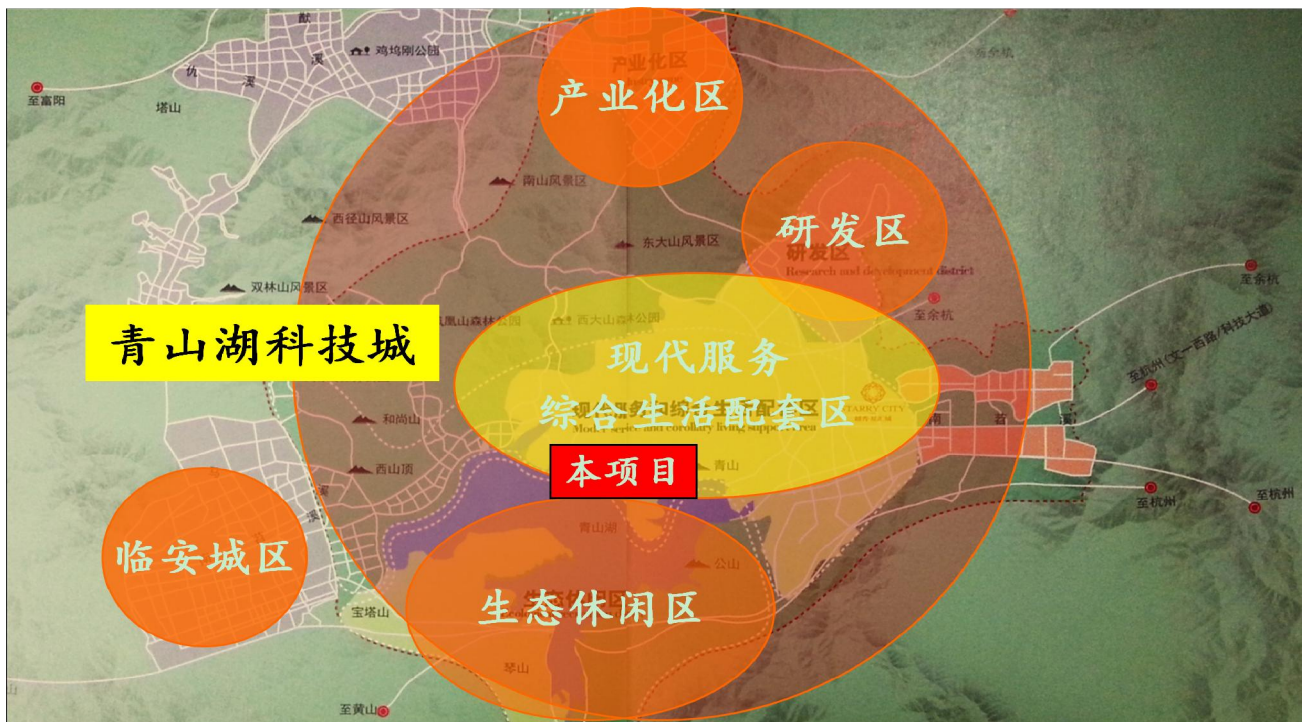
产业化区

研发区

青山湖科技城

现代服务
综合生活配套区

本项目

临安城区

生态休闲区

至富阳
塔山
仇
溪
畝
溪
鸡笼刚公园
产业化区
至余杭
南山风景区
西径山风景区
东大山风景区
研发区
Research and development district
双林山风景区
至余杭
至余杭
凤凰山森林公园
西大山森林公园
至杭州（文一西路/科技大道）
和尚山
西山顶
青山
至杭州
至杭州
青山湖
公山
宝塔山
琴山
至黄山